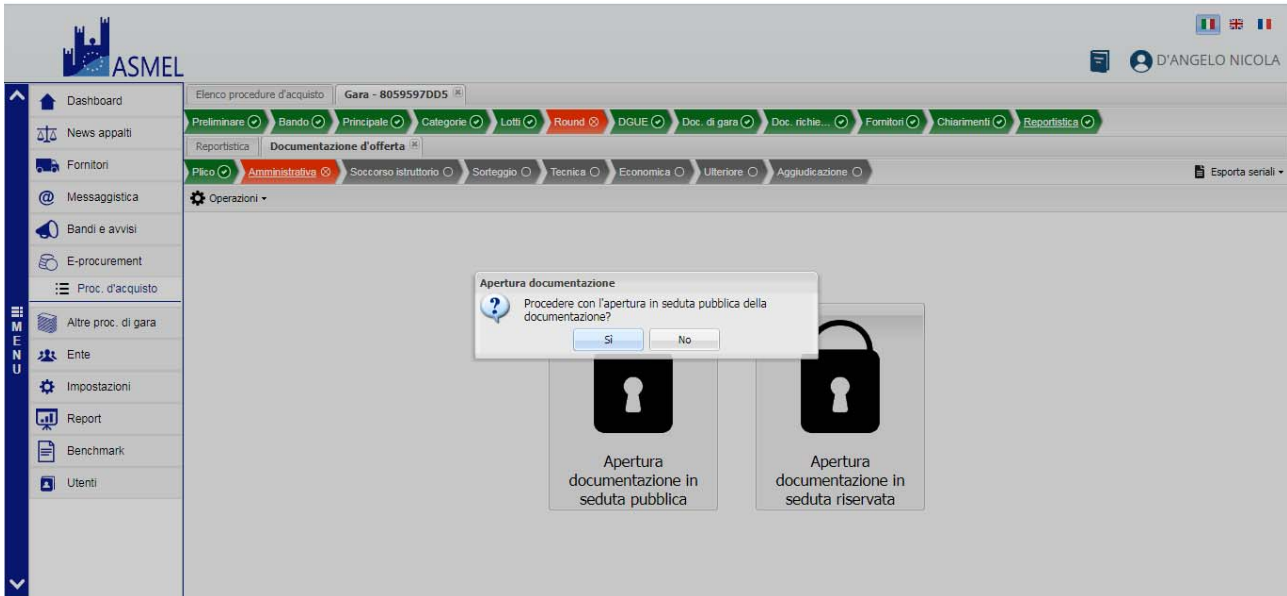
ASMEL

D'ANGELO NICOLA

Dashboard
News appalti
Fornitori
Messaggistica
Bandi e avvisi
E-procurement
Proc. d'acquisto
Altre proc. di gara
Ente
Impostazioni
Report
Benchmark
Utenti

MENU

Elenco procedure d'acquisto | Gara - 8059597DD5

Preliminare | Bando | Principale | Categorie | Lotti | Round | DGUE | Doc. di gara | Doc. richie... | Fornitori | Chiarimenti | Reportistica

Reportistica | Documentazione d'offerta

Plico | Amministrativa | Soccorso istruttorio | Sorteggio | Tecnica | Economica | Ulteriore | Aggiudicazione

Esporta seriali

Operazioni

Apertura documentazione
Procedere con l'apertura in seduta pubblica della documentazione?
Sì | No

Apertura documentazione in seduta pubblica

Apertura documentazione in seduta riservata